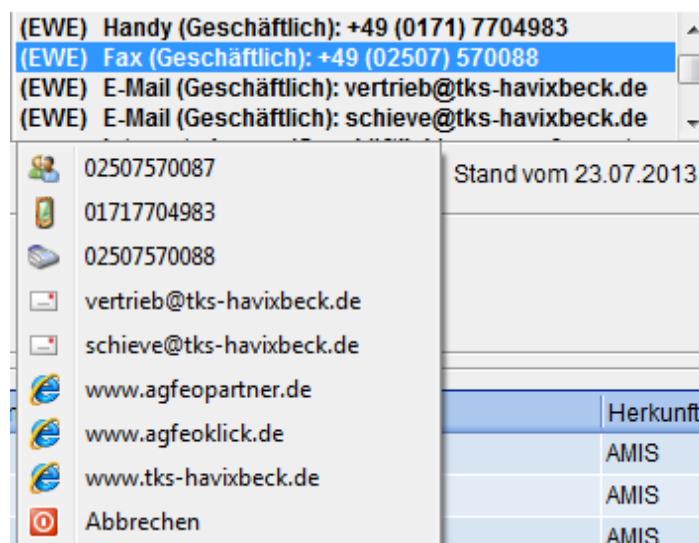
(EWE) Handy (Geschäftlich): +49 (0171) 7704983
(EWE) Fax (Geschäftlich): +49 (02507) 570088
(EWE) E-Mail (Geschäftlich): vertrieb@tks-havixbeck.de
(EWE) E-Mail (Geschäftlich): schieve@tks-havixbeck.de

02507570087
01717704983
02507570088
vertrieb@tks-havixbeck.de
schieve@tks-havixbeck.de
www.agfeopartner.de
www.agfeoklick.de
www.tks-havixbeck.de
Abbrechen

Stand vom 23.07.2013

| Herkunft |
|---|
| AMIS |
| AMIS |
| AMIS |